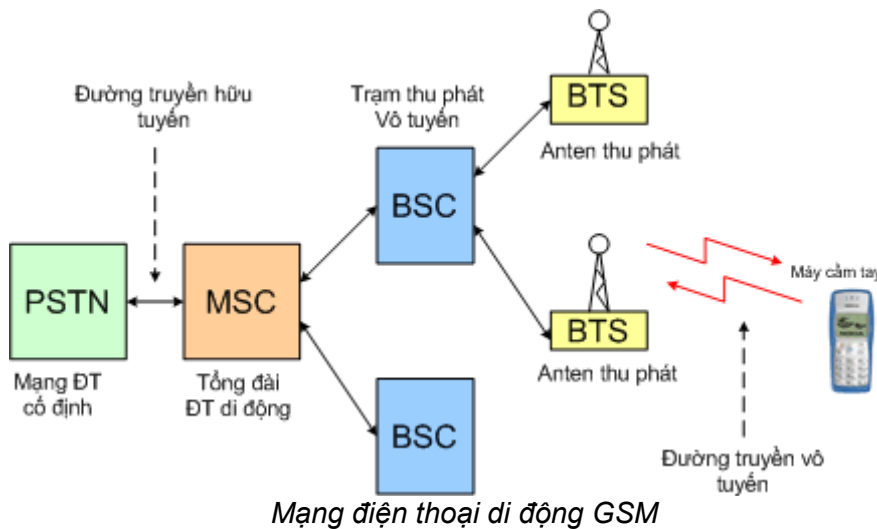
Đường truyền hữu tuyến

Trạm thu phát Vô tuyến

BTS

Anten thu phát

BSC

PSTN

MSC

Máy cầm tay

BTS

Mạng ĐT cố định

Tổng đài ĐT di động

Anten thu phát

BSC

Đường truyền vô tuyến

Mạng điện thoại di động GSM